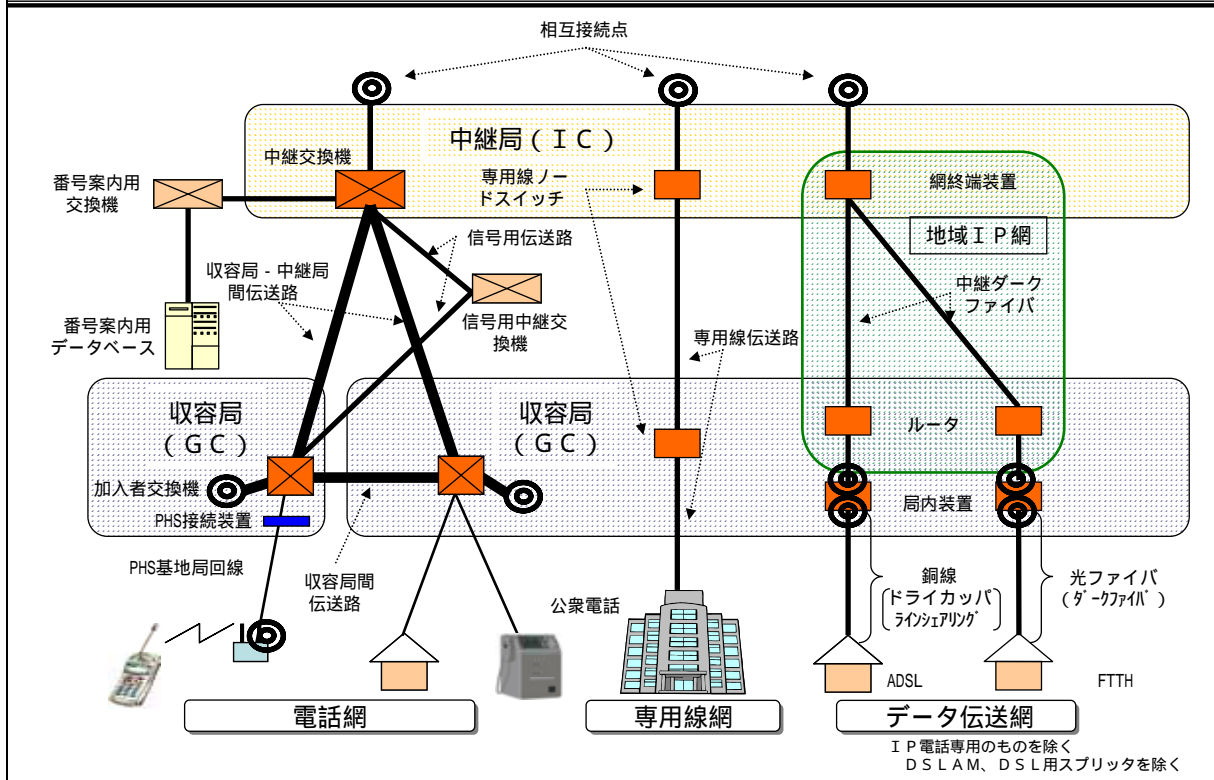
相互接続点

中継局（ＩＣ）

中継交換機

番号案内用交換機

専用線ノードスイッチ

網終端装置

地域ＩＰ網

信号用伝送路

収容局 - 中継局間伝送路

信号用中継交換機

中継ダークファイバ

番号案内用データベース

専用線伝送路

収容局（ＧＣ）

収容局（ＧＣ）

ルータ

加入者交換機

局内装置

PHS接続装置

PHS基地局回線

収容局間伝送路

銅線（ドライカッパ ラインシェアリング）

光ファイバ（ダークファイバ）

公衆電話

ADSL

FTTH

電話網

専用線網

データ伝送網

ＩＰ電話専用のものを除く
ＤＳＬＡＭ、ＤＳＬ用スプリッタを除く